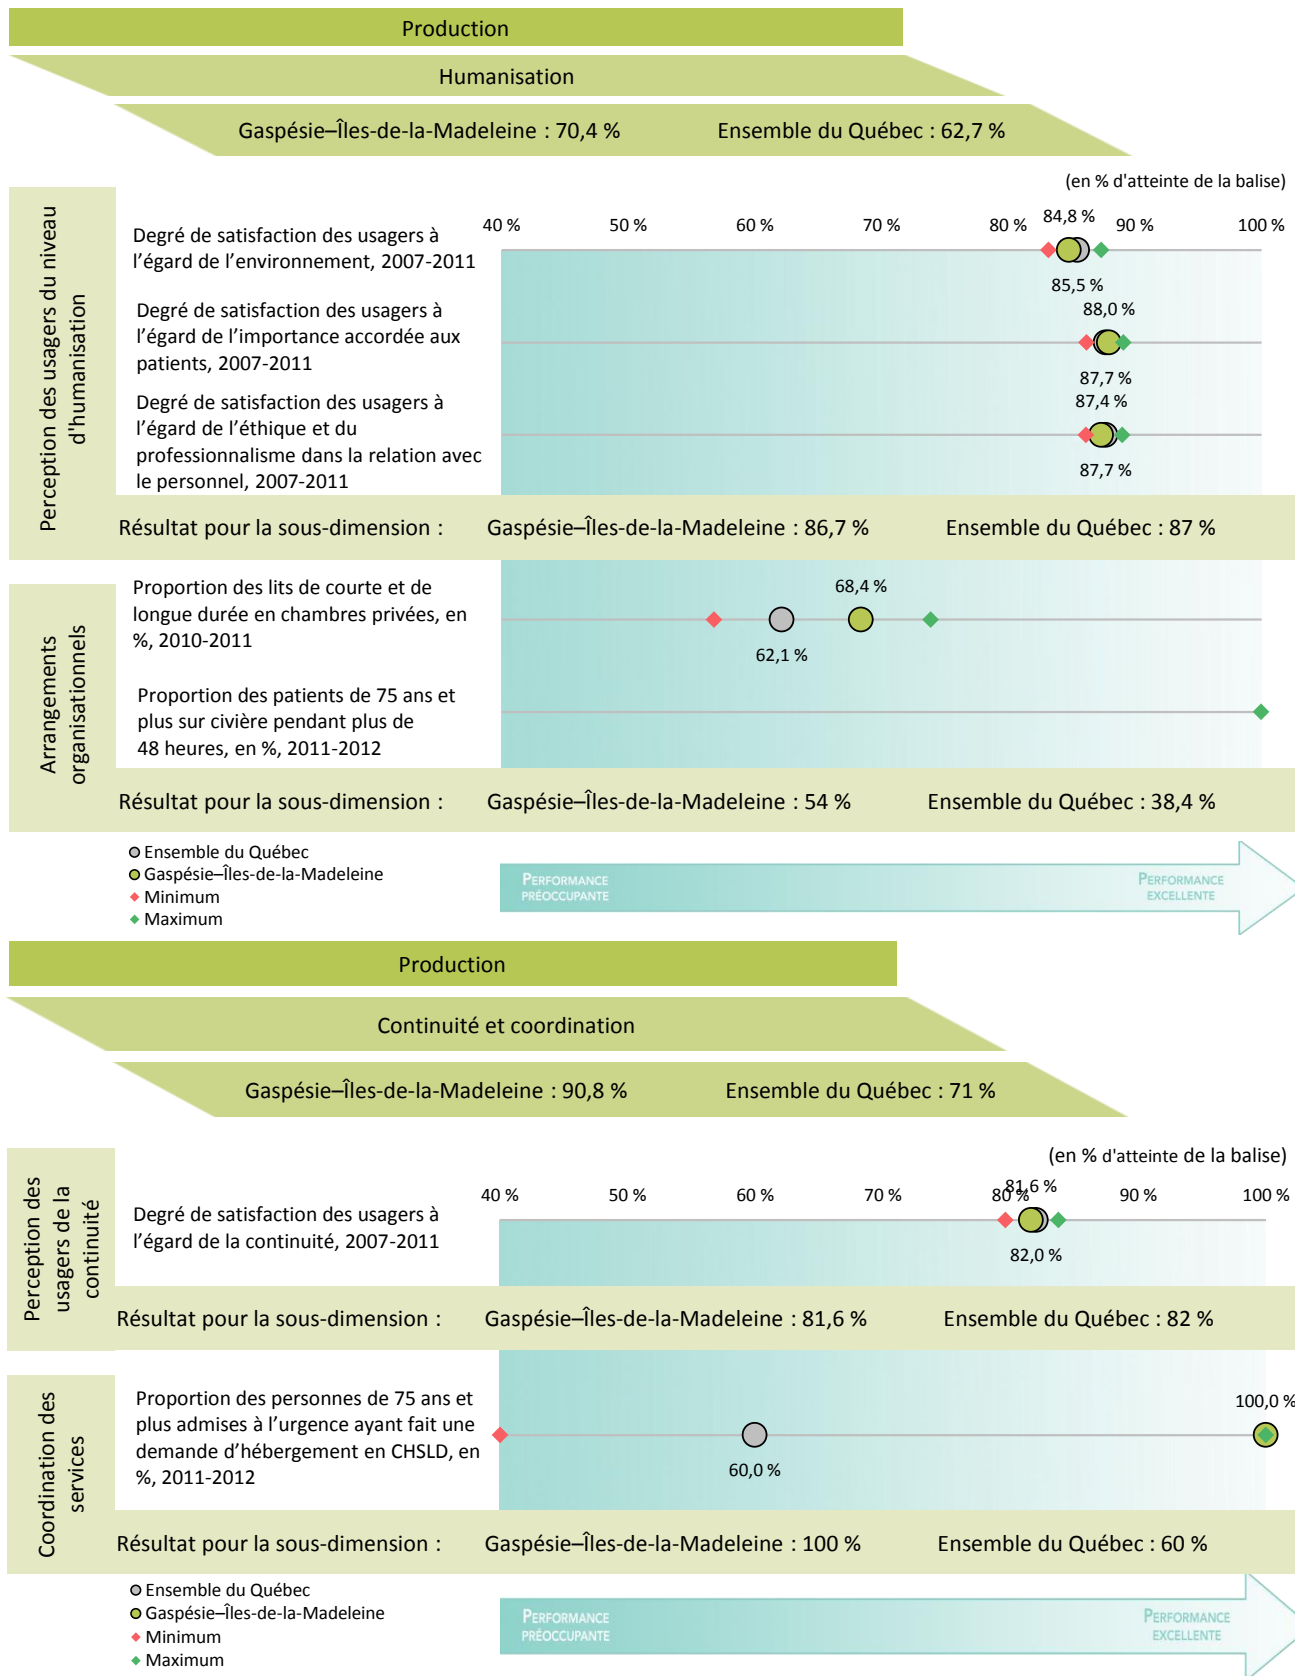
Production

Humanisation

Gaspésie–Îles-de-la-Madeleine : 70,4 %

Ensemble du Québec : 62,7 %

(en % d'atteinte de la balise)

Perception des usagers du niveau d'humanisation

40 % 50 % 60 % 70 % 80 % 90 % 100 %

Degré de satisfaction des usagers à l'égard de l'environnement, 2007-2011

84,8 %
85,5 %

Degré de satisfaction des usagers à l'égard de l'importance accordée aux patients, 2007-2011

88,0 %
87,7 %

Degré de satisfaction des usagers à l'égard de l'éthique et du professionnalisme dans la relation avec le personnel, 2007-2011

87,4 %
87,7 %

Résultat pour la sous-dimension : Gaspésie–Îles-de-la-Madeleine : 86,7 % Ensemble du Québec : 87 %

Arrangements organisationnels

Proportion des lits de courte et de longue durée en chambres privées, en %, 2010-2011

68,4 %
62,1 %

Proportion des patients de 75 ans et plus sur civière pendant plus de 48 heures, en %, 2011-2012

Résultat pour la sous-dimension : Gaspésie–Îles-de-la-Madeleine : 54 % Ensemble du Québec : 38,4 %

Ensemble du Québec
Gaspésie–Îles-de-la-Madeleine
Minimum
Maximum

PERFORMANCE PRÉOCCUPANTE

PERFORMANCE EXCELLENTE

Production

Continuité et coordination

Gaspésie–Îles-de-la-Madeleine : 90,8 %

Ensemble du Québec : 71 %

(en % d'atteinte de la balise)

Perception des usagers de la continuité

40 % 50 % 60 % 70 % 80 % 90 % 100 %

Degré de satisfaction des usagers à l'égard de la continuité, 2007-2011

81,6 %
82,0 %

Résultat pour la sous-dimension : Gaspésie–Îles-de-la-Madeleine : 81,6 % Ensemble du Québec : 82 %

Coordination des services

Proportion des personnes de 75 ans et plus admises à l'urgence ayant fait une demande d'hébergement en CHSLD, en %, 2011-2012

100,0 %
60,0 %

Résultat pour la sous-dimension : Gaspésie–Îles-de-la-Madeleine : 100 % Ensemble du Québec : 60 %

Ensemble du Québec
Gaspésie–Îles-de-la-Madeleine
Minimum
Maximum

PERFORMANCE PRÉOCCUPANTE

PERFORMANCE EXCELLENTE